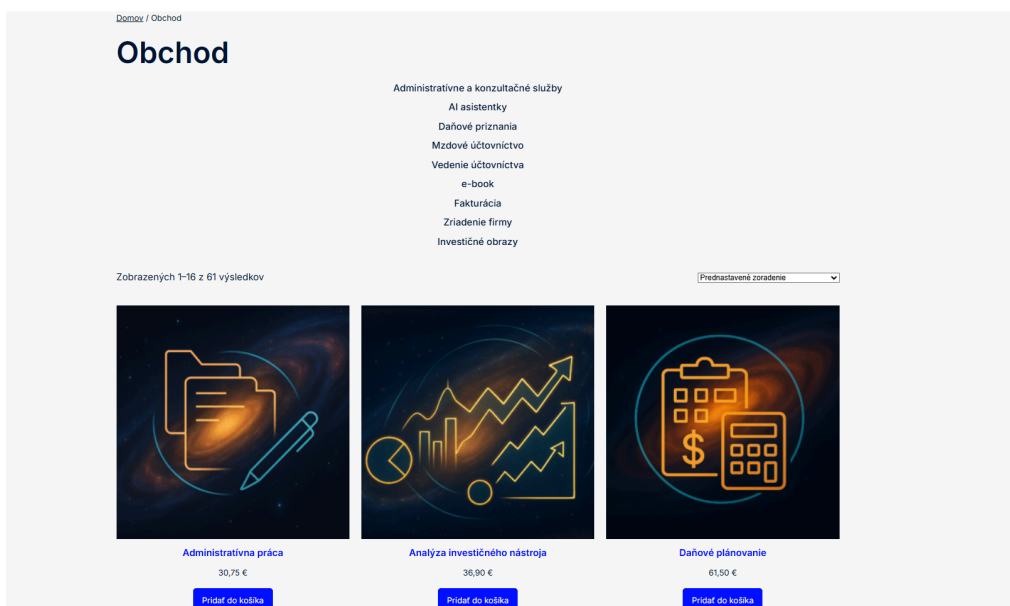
Domov / Obchod

Obchod

Administratívne a konzultačné služby
AI asistentky
Daňové priznania
Mzdové účtovníctvo
Vedenie účtovníctva
e-book
Fakturácia
Zriadenie firmy
Investičné obrazy

Zobrazených 1–16 z 61 výsledkov

Prednastavené zoradenie

Administratívna práca
30,75 €
Pridať do košíka

Analýza investičného nástroja
36,90 €
Pridať do košíka

Daňové plánovanie
61,50 €
Pridať do košíka